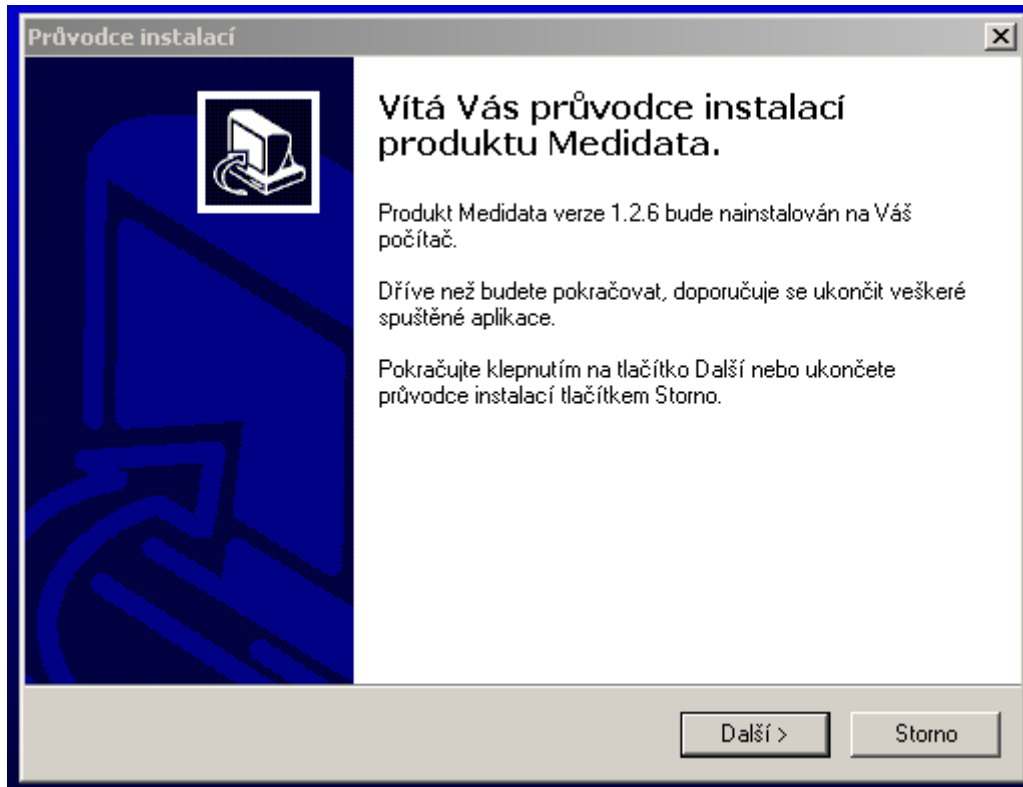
Průvodce instalací

Vítá Vás průvodce instalací produktu Medidata.

Produkt Medidata verze 1.2.6 bude nainstalován na Váš počítač.

Dříve než budete pokračovat, doporučuje se ukončit veškeré spuštěné aplikace.

Pokračujte klepnutím na tlačítko Další nebo ukončete průvodce instalací tlačítkem Storno.

Další >

Storno